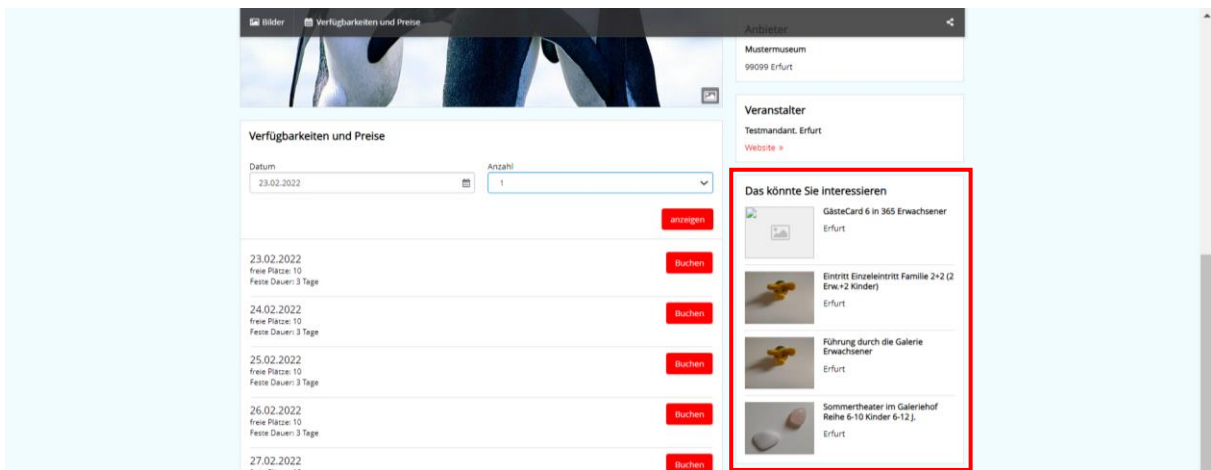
Bilder Verfügbarkeiten und Preise

Anbieter
Mustermuseum
99099 Erfurt

Veranstalter
Testmandant. Erfurt
Website »

Verfügbarkeiten und Preise

Datum
23.02.2022

Anzahl
1

anzeigen

23.02.2022
freie Plätze: 10
Feste Dauer: 3 Tage
Buchen

24.02.2022
freie Plätze: 10
Feste Dauer: 3 Tage
Buchen

25.02.2022
freie Plätze: 10
Feste Dauer: 3 Tage
Buchen

26.02.2022
freie Plätze: 10
Feste Dauer: 3 Tage
Buchen

27.02.2022
Buchen

Das könnte Sie interessieren

GästeCard 6 in 365 Erwachsener
Erfurt

Eintritt Einzeleintritt Familie 2+2 (2 Erw.+2 Kinder)
Erfurt

Führung durch die Galerie Erwachsener
Erfurt

Sommertheater im Galeriehof Reihe 6-10 Kinder 6-12 J.
Erfurt